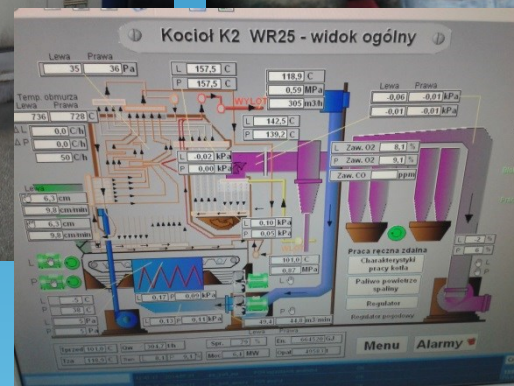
Kocioł K2 WR25 - widok ogólny

Lewa Prawa
35 36 Pa

L 157,5 C
P 157,5 C

118,9 C
0,59 MPa
305 m3h

Lewa Prawa
-0,06 -0,01 kPa
-0,01 -0,01 kPa

Temp. obmurza
Lewa Prawa
736 720 C

0,0 C/h
0,0 C/h
50 C/h

L 142,5 C
P 139,2 C

L Zaw. O2 8,1 %
P Zaw. O2 9,1 %
Zaw. CO ppm

L -0,07 kPa
P 0,00 kPa

Lewa
6,3 cm
9,9 cm/min
6,3 cm
9,9 cm/min

L 0,10 kPa
P 0,05 kPa

101,0 C
0,67 MPa

Praca ręczna zdalna
Charakterystyki pracy kotła
Paliwo powietrze spaliny
Regulator

L 0,17 P 0,00 kPa
L 0,13 P 0,11 kPa

45,4 24,3 m3/min

Menu Alarmy